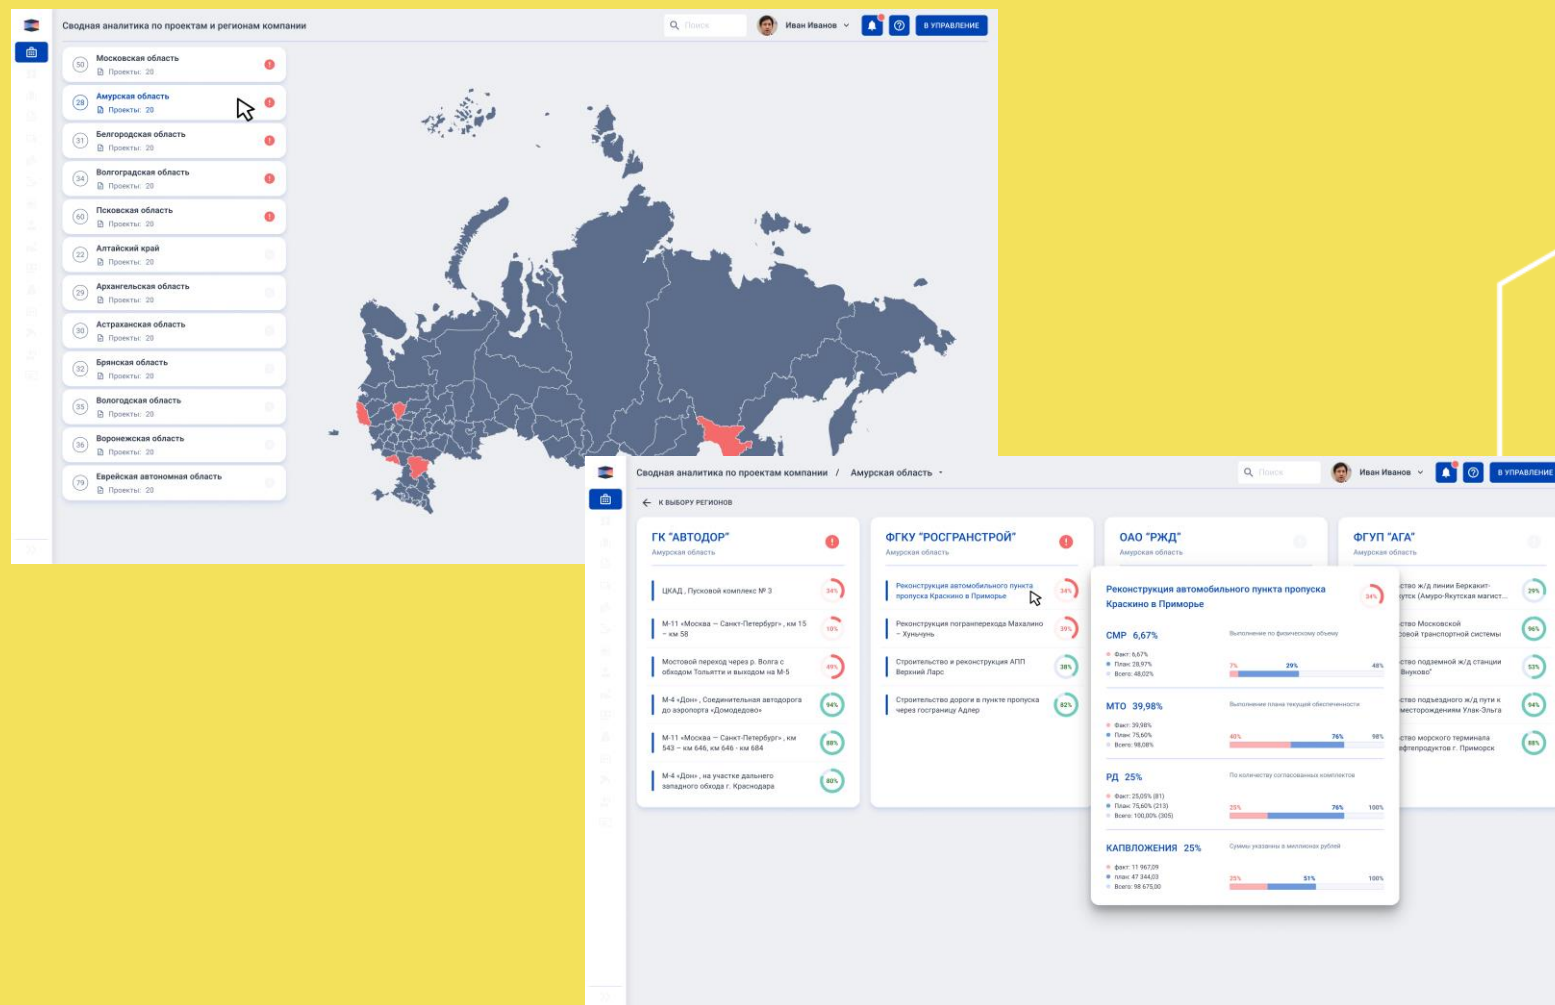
Сводная аналитика по проектам и регионам компании

Поиск

Иван Иванов

В УПРАВЛЕНИЕ

50 Московская область
Проекты: 20

28 Амурская область
Проекты: 20

31 Белгородская область
Проекты: 20

34 Волгоградская область
Проекты: 20

60 Псковская область
Проекты: 20

22 Алтайский край
Проекты: 20

29 Архангельская область
Проекты: 20

30 Астраханская область
Проекты: 20

32 Брянская область
Проекты: 20

35 Вологодская область
Проекты: 20

36 Воронежская область
Проекты: 20

79 Еврейская автономная область
Проекты: 20

Сводная аналитика по проектам компании / Амурская область

Поиск

Иван Иванов

В УПРАВЛЕНИЕ

К ВЫБОРУ РЕГИОНОВ

ГК "АВТОДОР"
Амурская область

ЦКАД , Пусковой комплекс № 3 34%

М-11 «Москва — Санкт-Петербург» , км 15 – км 58 10%

Мостовой переход через р. Волга с обходом Тольятти и выходом на М-5 49%

М-4 «Дон» , Соединительная автодорога до аэропорта «Домодедово» 94%

М-11 «Москва — Санкт-Петербург» , км 543 – км 646, км 646 - км 684 88%

М-4 «Дон» , на участке дальнего западного обхода г. Краснодара 80%

ФГКУ "РОСГРАНСТРОЙ"
Амурская область

Реконструкция автомобильного пункта пропуска Краскино в Приморье 34%

Реконструкция погранперехода Махалино – Хуньчунь 39%

Строительство и реконструкция АПП Верхний Ларс 38%

Строительство дороги в пункте пропуска через госграницу Адлер 82%

ОАО "РЖД"
Амурская область

ФГУП "АГА"
Амурская область

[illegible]ство ж/д линии Беркакит-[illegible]утск (Амуро-Якутская магист... 29%

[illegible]ство Московской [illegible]совой транспортной системы 96%

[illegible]ство подземной ж/д станции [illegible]Внуково" 53%

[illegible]ство подъездного ж/д пути к месторождениям Улак-Эльга 94%

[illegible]ство морского терминала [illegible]ефтепродуктов г. Приморск 88%

Реконструкция автомобильного пункта пропуска Краскино в Приморье 34%

СМР 6,67%
Выполнение по физическому объему
Факт: 6,67%
План: 28,97%
Всего: 48,02%
7% 29% 48%

МТО 39,98%
Выполнение плана текущей обеспеченности
Факт: 39,98%
План: 75,60%
Всего: 98,08%
40% 76% 98%

РД 25%
По количеству согласованных комплектов
Факт: 25,05% (81)
План: 75,60% (213)
Всего: 100,00% (305)
25% 76% 100%

КАПВЛОЖЕНИЯ 25%
Суммы указаны в миллионах рублей
Факт: 11 967,09
План: 47 344,03
Всего: 98 675,00
25% 51% 100%